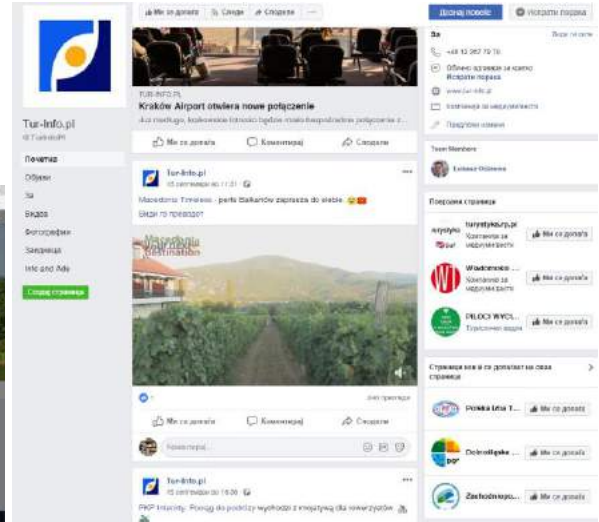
Ми се допаѓа Следи Сподели ···

Додај копче Испрати порака

Tur-Info.pl
@TurInfoPl

Почетна
Објави
За
Видеа
Фотографии
Заедница
Info and Ads

Создај страница

TUR-INFO.PL
Kraków Airport otwiera nowe połączenie
Już niedługo, krakowskie lotnisko będzie miało bezpośrednie połączenie z...

Ми се допаѓа Коментирај Сподели

Tur-Info.pl
15 септември во 11:31

Macedonia Timeless - perła Bałkanów zaprasza do siebie.
Види го преводот

Macedonia Timeless

Ми се допаѓа Коментирај Сподели

Коментирај...

Tur-Info.pl
15 септември во 16:30

PKP Intercity: Pociąg do podróży wychodzi z inicjatywą dla rowerzystów.

За
Види ги сите
+48 12 267 72 70
Обично одговара за еден час
Испратете порака
www.tur-info.pl
Компанија за медиуми/вести
Предложи измени

Team Members
Łukasz Osiński

Поврзани страници
turystyka.rp.pl
Компанија за медиуми/вести
Ми се допаѓа
Wiadomości ...
Компанија за медиуми/вести
Ми се допаѓа
PIŁOCI WYCI...
Туристичка агенција
Ми се допаѓа

Страници кои ги се допаѓаат на оваа страница
Polska Lata T...
Ми се допаѓа
Dolnośląska ...
Ми се допаѓа
Zachodniopo...
Ми се допаѓа